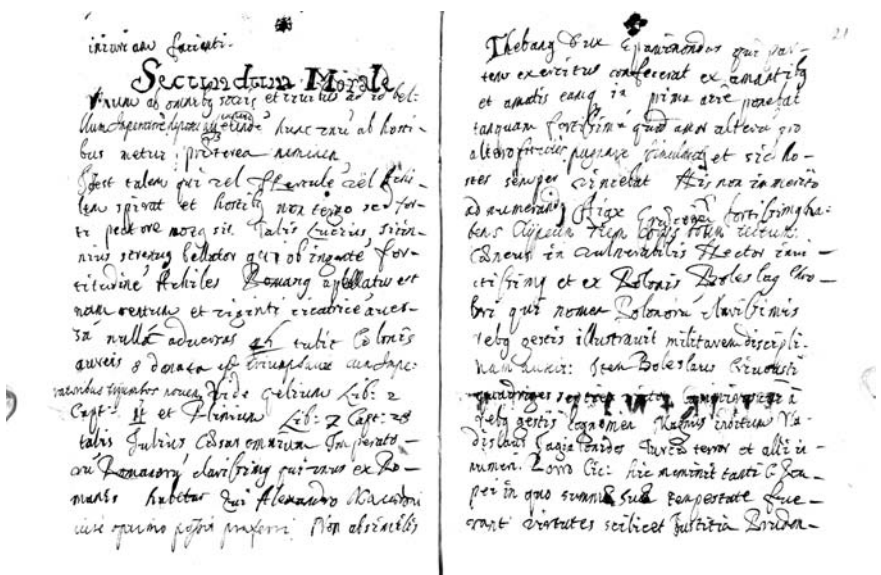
inimicum fariant.

Secundum Morale

Virtus ab omnibus petitur et tributis eo in bel: llum Imperatorem dignum reddit, hunc enim ab hosti-bus metuitur, proterea nimirum

Pest talem qui vel sternule vel beli-lum spirat et hostibus non tergo sed forti pectore notus sit. Talis Lucius, Sicin-nius severus bellator qui ob insignem for-titudinem Achiles Romanus appellatus est nam centum et viginti cicatrice aver-sa nulla adversas et tulit Coronis aureis 8 donata et triumphanti una Impe-ratoribus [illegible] Vide Gelium Lib: 2 Capt: 11 et Plinium Lib: 7 Capt: 28 talis Julius Caesar omnium Imperatorum Romanorum clarissimus qui unus ex Ro-manis habetur qui Alexandro Macedoni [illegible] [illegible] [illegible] Non absimilis

21

Thebanus dux Epaminondas qui par-tem exercitus confecerat ex amantibus et amatis eamque in prima acie ponebat tanquam fortissimam quod amor alterum pro altero fortiter pugnare stimularet et sic ho-stes semper vinceret. His non immerito ad numerandus Aiax Graecorum fortissimus ha-bens clipeum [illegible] totum tegentem. Aeneas in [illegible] Hector fortissimus et ex Polonis Boleslaus Chro-bri qui nomen Polonorum clarissimis rebus gestis illustravit militarem discipli-nam hunc. Item Boleslaus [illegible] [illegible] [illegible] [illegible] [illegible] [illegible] gestis cognomen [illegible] Vladislaus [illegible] Turcis terror et alii in-numeri. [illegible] hic meminit tanti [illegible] pei in quo summa sua tempestate fue-runt virtutes scilicet Justitia Pruden-